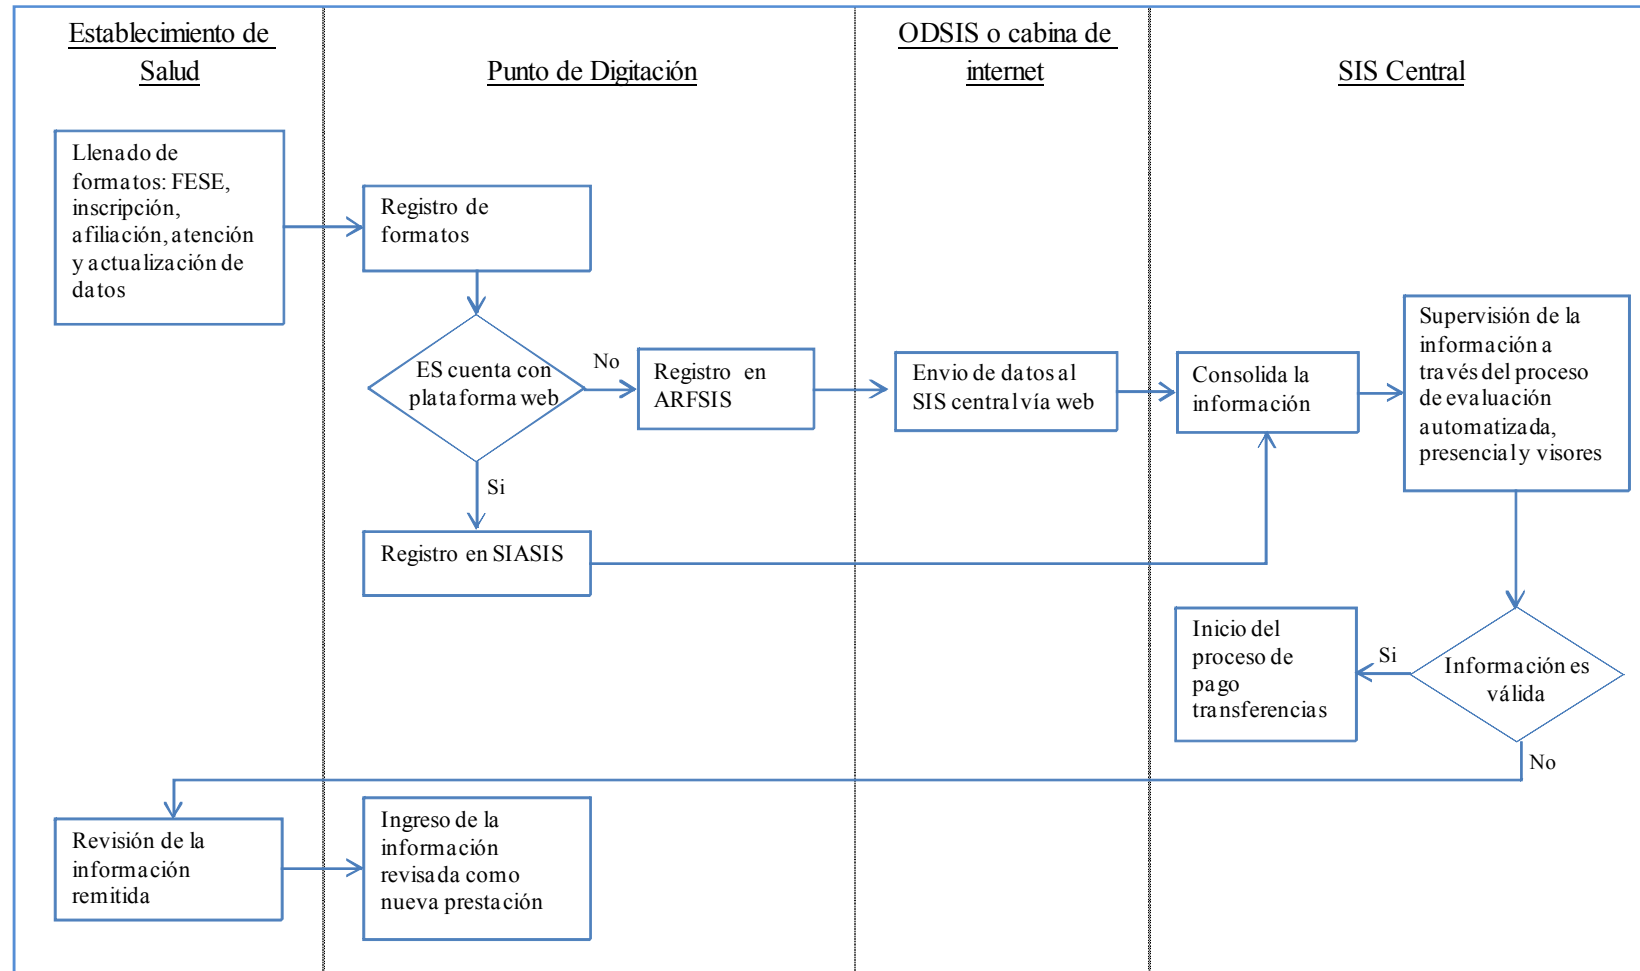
Establecimiento de Salud

Punto de Digitación

ODSIS o cabina de internet

SIS Central

Llenado de formatos: FESE, inscripción, afiliación, atención y actualización de datos

Registro de formatos

ES cuenta con plataforma web

No

Registro en ARFSIS

Envio de datos al SIS central vía web

Consolida la información

Supervisión de la información a través del proceso de evaluación automatizada, presencial y visores

Si

Registro en SIASIS

Inicio del proceso de pago transferencias

Si

Información es válida

No

Revisión de la información remitida

Ingreso de la información revisada como nueva prestación